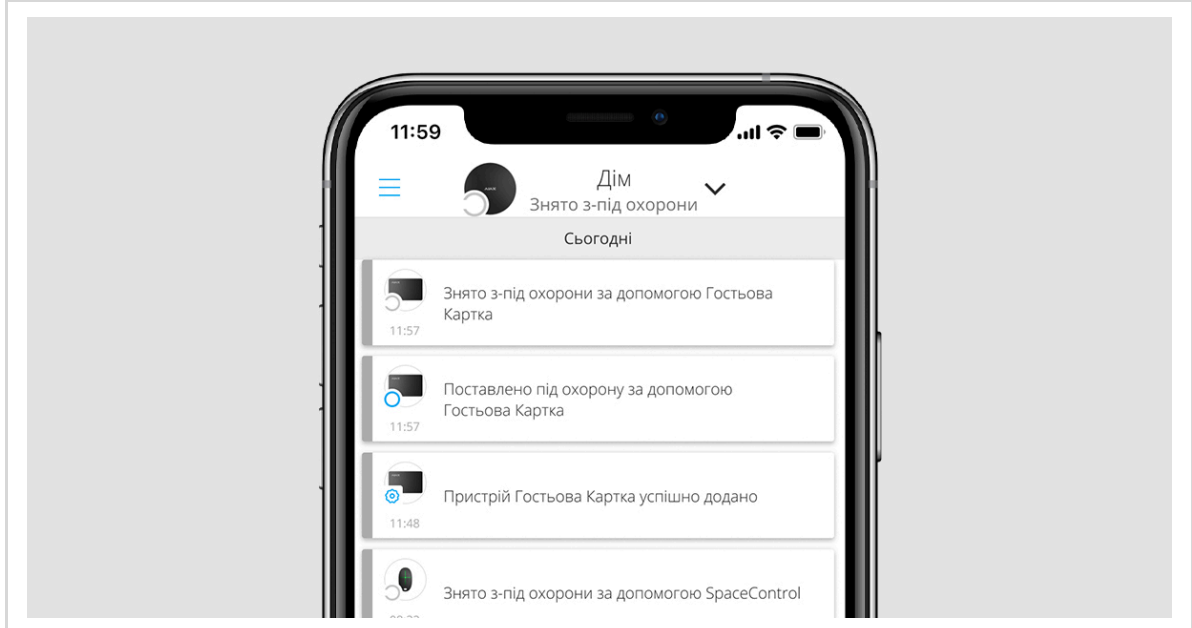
11:59

Дім
Знято з-під охорони

Сьогодні

Знято з-під охорони за допомогою Гостьова Картка
11:57

Поставлено під охорону за допомогою Гостьова Картка
11:57

Пристрій Гостьова Картка успішно додано
11:48

Знято з-під охорони за допомогою SpaceControl
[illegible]